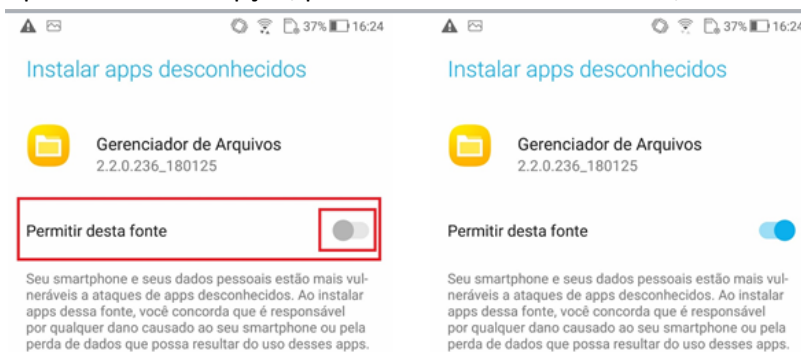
37% 16:24

Instalar apps desconhecidos

Gerenciador de Arquivos
2.2.0.236_180125

Permitir desta fonte

Seu smartphone e seus dados pessoais estão mais vulneráveis a ataques de apps desconhecidos. Ao instalar apps dessa fonte, você concorda que é responsável por qualquer dano causado ao seu smartphone ou pela perda de dados que possa resultar do uso desses apps.

37% 16:24

Instalar apps desconhecidos

Gerenciador de Arquivos
2.2.0.236_180125

Permitir desta fonte

Seu smartphone e seus dados pessoais estão mais vulneráveis a ataques de apps desconhecidos. Ao instalar apps dessa fonte, você concorda que é responsável por qualquer dano causado ao seu smartphone ou pela perda de dados que possa resultar do uso desses apps.